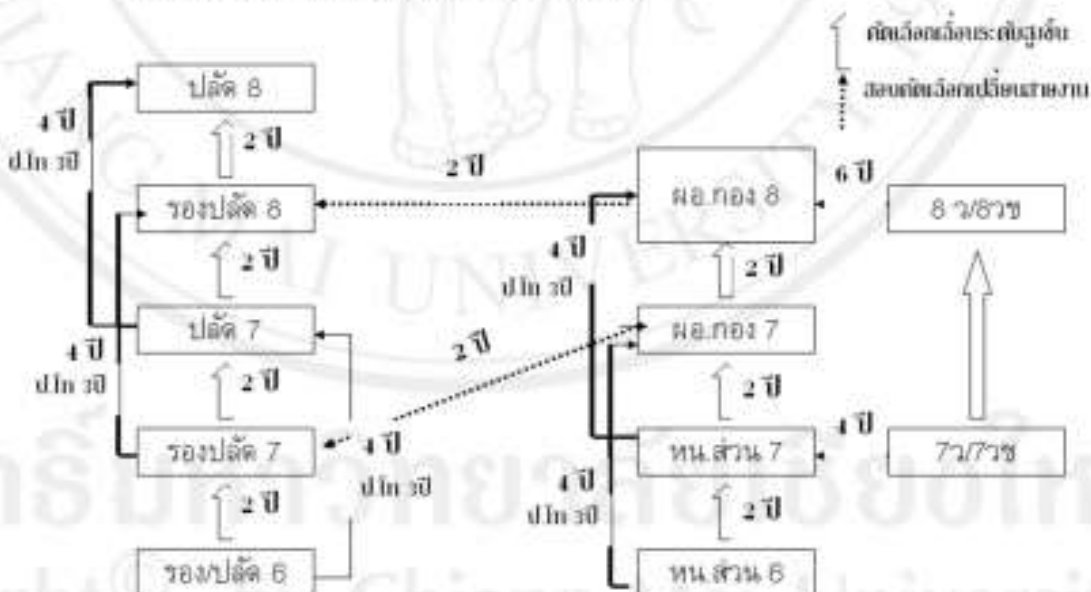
คัดเลือกเลื่อนระดับสูงขึ้น
สอบคัดเลือกเปลี่ยนสายงาน

ปลัด 8
2 ปี
4 ปี
ป.โท 3ปี
รองปลัด 8
2 ปี
ปลัด 7
4 ปี
ป.โท 3ปี
2 ปี
รองปลัด 7
2 ปี
รอง/ปลัด 6
4 ปี
ป.โท 3ปี

2 ปี
2 ปี

ผอ.กอง 8
6 ปี
8 ว/8วช
4 ปี
ป.โท 3ปี
2 ปี
ผอ.กอง 7
2 ปี
หน.ส่วน 7
4 ปี
7ว/7วช
4 ปี
ป.โท 3ปี
2 ปี
หน.ส่วน 6